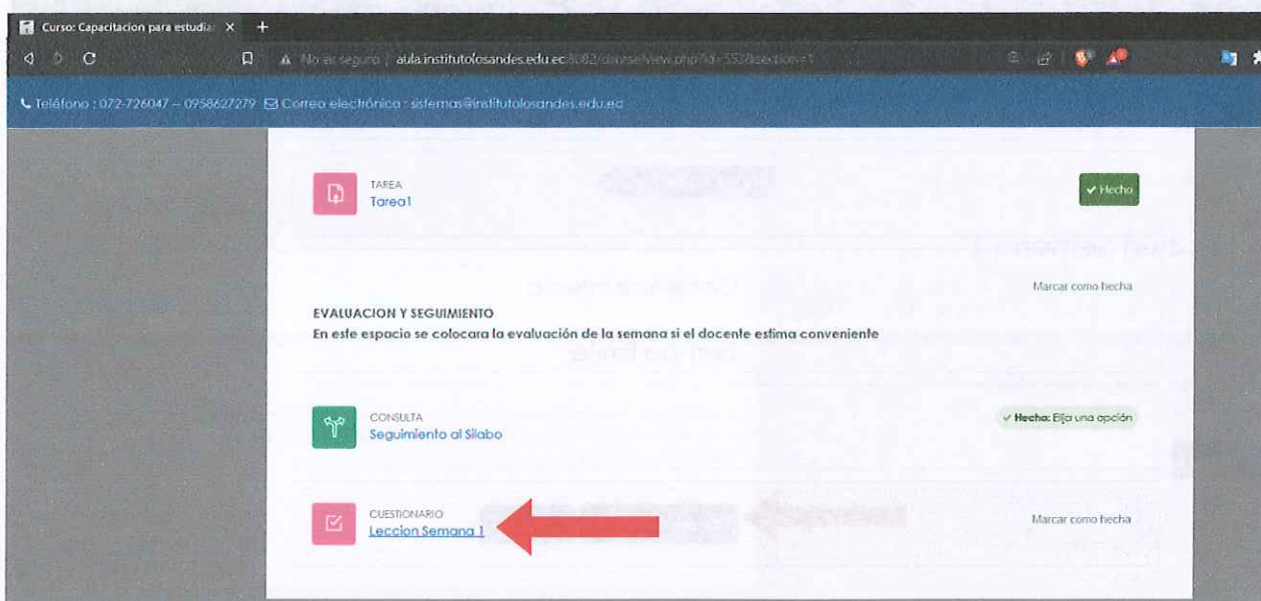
Curso: Capacitacion para estudia ×

No es seguro | aula.institutolosandes.edu.ec:8082/course/view.php?id=1538section=1

Teléfono : 072-726047 – 0958627279 Correo electrónico : sistemas@institutolosandes.edu.ec

TAREA
Tarea1

✓ Hecho

Marcar como hecha

EVALUACION Y SEGUIMIENTO
En este espacio se colocara la evaluación de la semana si el docente estima conveniente

CONSULTA
Seguimiento al Silabo

✓ Hecho: Elija una opción

CUESTIONARIO
Leccion Semana 1

Marcar como hecha